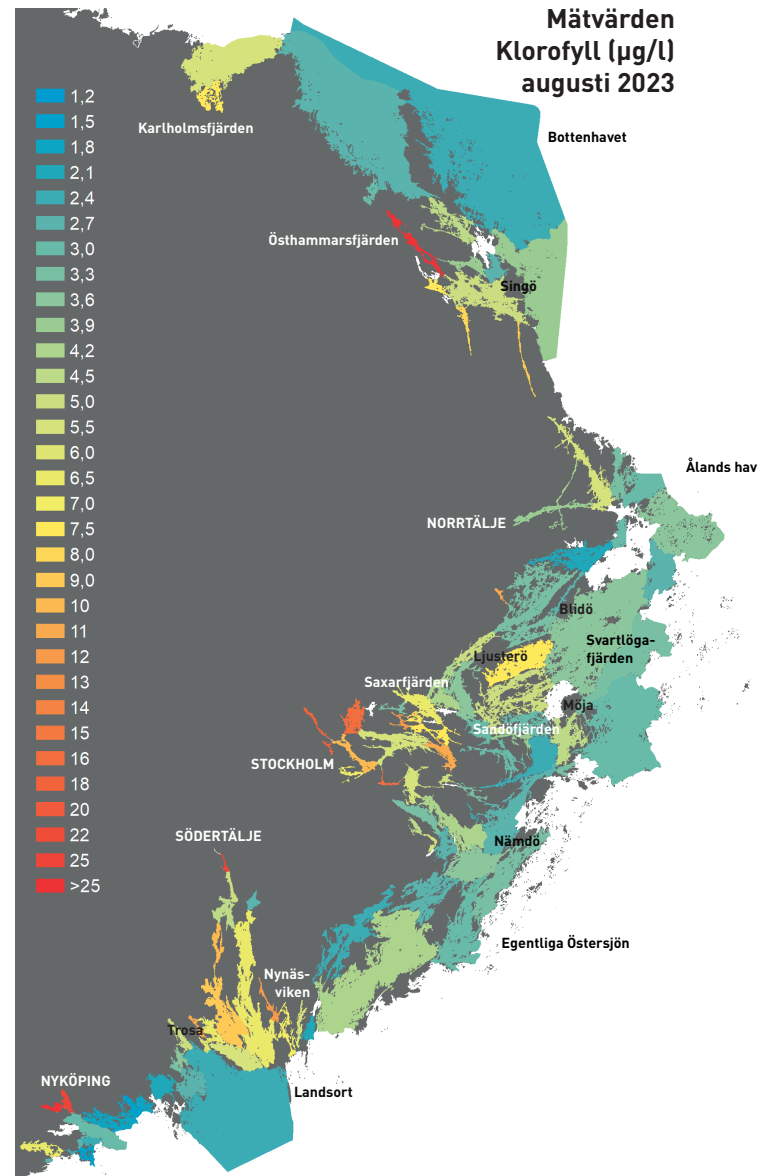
Mätvärden
Klorofyll (µg/l)
augusti 2023

1,2
1,5
1,8
2,1
2,4
2,7
3,0
3,3
3,6
3,9
4,2
4,5
5,0
5,5
6,0
6,5
7,0
7,5
8,0
9,0
10
11
12
13
14
15
16
18
20
22
25
>25

Karlholmsfjärden
Bottenhavet
Östhammarsfjärden
Singö
Ålands hav
NORRTÄLJE
Blidö
Ljusterö
Svartlöga-fjärden
Saxarfjärden
Möja
Sandöfjärden
STOCKHOLM
Nämdö
SÖDERTÄLJE
Egentliga Östersjön
Nynäs-viken
Trosa
NYKÖPING
Landsort